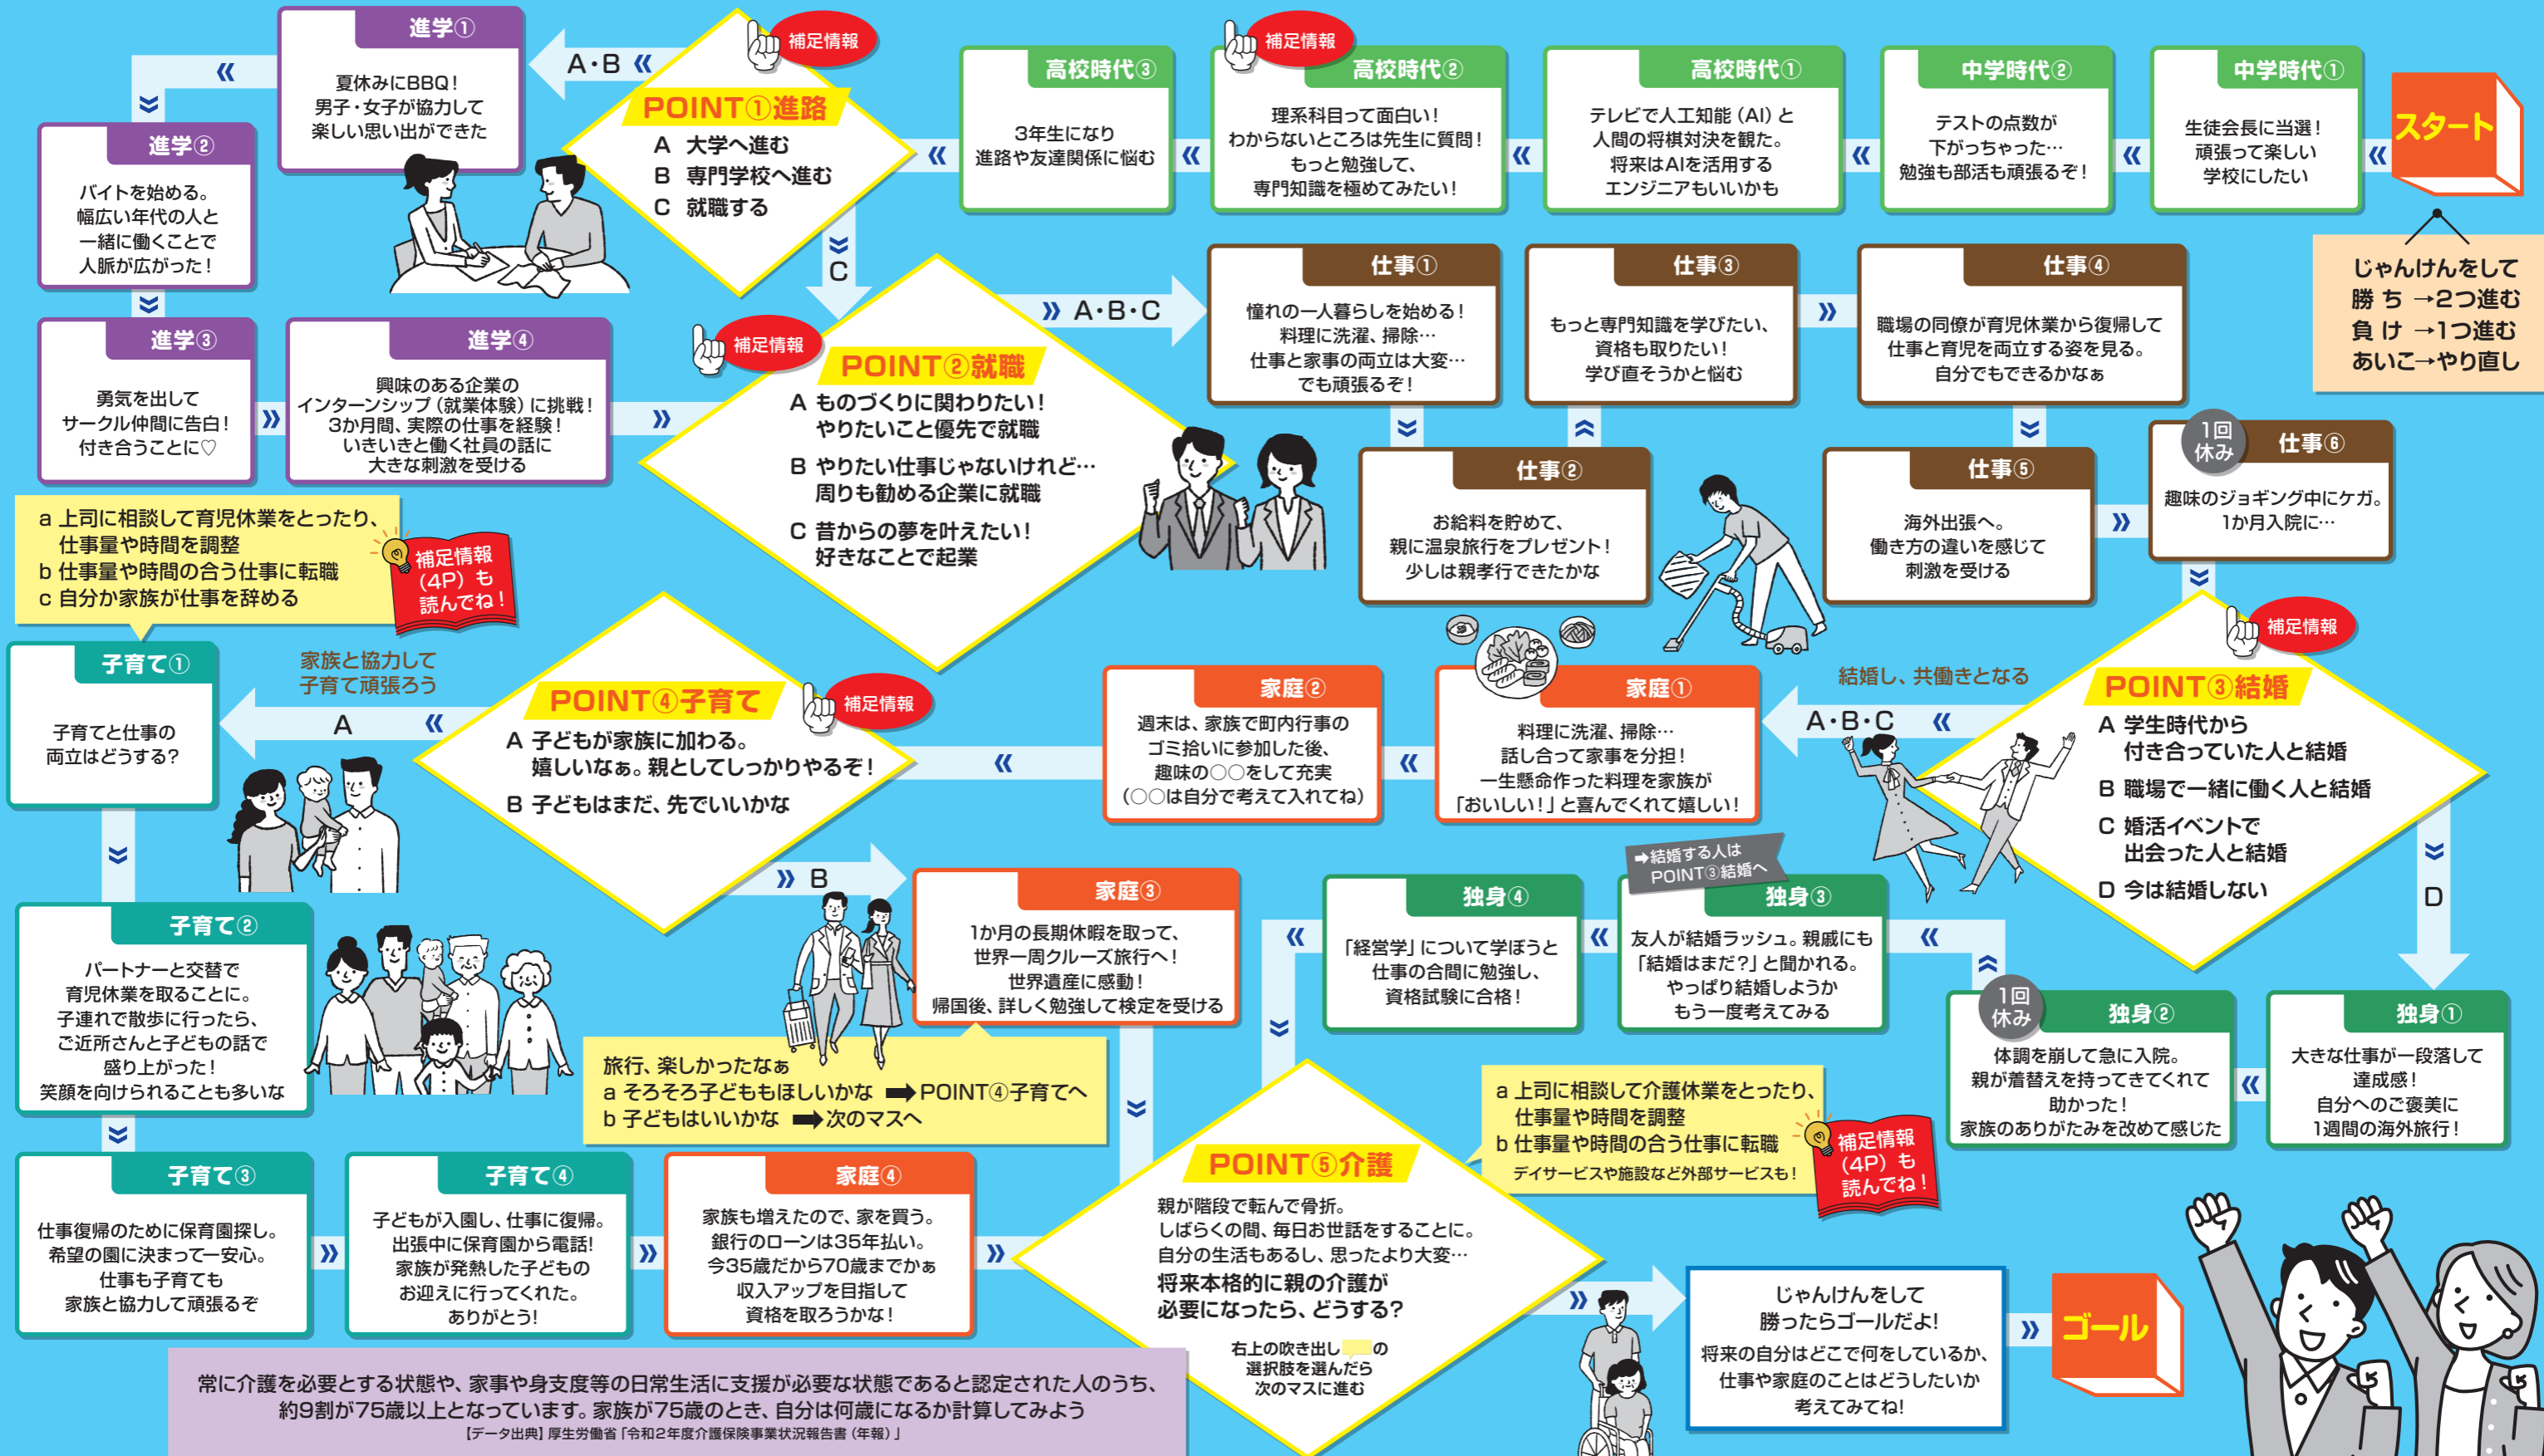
スタート

じゃんけんをして
勝ち →2つ進む
負け →1つ進む
あいこ→やり直し

中学時代①
生徒会長に当選！
頑張って楽しい
学校にしたい

中学時代②
テストの点数が
下がっちゃった…
勉強も部活も頑張るぞ！

高校時代①
テレビで人工知能（AI）と
人間の将棋対決を観た。
将来はAIを活用する
エンジニアもいいかも

補足情報
高校時代②
理系科目って面白い！
わからないところは先生に質問！
もっと勉強して、
専門知識を極めてみたい！

高校時代③
3年生になり
進路や友達関係に悩む

補足情報
POINT①進路
A 大学へ進む
B 専門学校へ進む
C 就職する

A・B

進学①
夏休みにBBQ！
男子・女子が協力して
楽しい思い出ができた

進学②
バイトを始める。
幅広い年代の人と
一緒に働くことで
人脈が広がった！

進学③
勇気を出して
サークル仲間に告白！
付き合うことに♡

進学④
興味のある企業の
インターンシップ（就業体験）に挑戦！
3か月間、実際の仕事を経験！
いきいきと働く社員の話に
大きな刺激を受ける

C

補足情報
POINT②就職
A ものづくりに関わりたい！
やりたいこと優先で就職
B やりたい仕事じゃないけれど…
周りも勤める企業に就職
C 昔からの夢を叶えたい！
好きなことで起業

A・B・C

仕事①
憧れの一人暮らしを始める！
料理に洗濯、掃除…
仕事と家事の両立は大変…
でも頑張るぞ！

仕事②
お給料を貯めて、
親に温泉旅行をプレゼント！
少しは親孝行できたかな

仕事③
もっと専門知識を学びたい、
資格も取りたい！
学び直そうかと悩む

仕事④
職場の同僚が育児休業から復帰して
仕事と育児を両立する姿を見る。
自分でもできるかなぁ

仕事⑤
海外出張へ。
働き方の違いを感じて
刺激を受ける

1回休み
仕事⑥
趣味のジョギング中にケガ。
1か月入院に…

補足情報
POINT③結婚
A 学生時代から
付き合っていた人と結婚
B 職場で一緒に働く人と結婚
C 婚活イベントで
出会った人と結婚
D 今は結婚しない

結婚し、共働きとなる
A・B・C

家庭①
料理に洗濯、掃除…
話し合って家事を分担！
一生懸命作った料理を家族が
「おいしい！」と喜んでくれて嬉しい！

家庭②
週末は、家族で町内行事の
ゴミ拾いに参加した後、
趣味の○○をして充実
（○○は自分で考えて入れてね）

補足情報
POINT④子育て
A 子どもが家族に加わる。
嬉しいなぁ。親としてしっかりやるぞ！
B 子どもはまだ、先でいいかな

家族と協力して
子育て頑張ろう
A

a 上司に相談して育児休業をとったり、
仕事量や時間を調整
b 仕事量や時間の合う仕事に転職
c 自分か家族が仕事を辞める

補足情報（4P）も読んでね！

子育て①
子育てと仕事の
両立はどうする？

子育て②
パートナーと交替で
育児休業を取ることに。
子連れで散歩に行ったら、
ご近所さんと子どもの話で
盛り上がった！
笑顔を向けられることも多いな

子育て③
仕事復帰のために保育園探し。
希望の園に決まって一安心。
仕事も子育ても
家族と協力して頑張るぞ

子育て④
子どもが入園し、仕事に復帰。
出張中に保育園から電話!
家族が発熱した子どもの
お迎えに行ってくれた。
ありがとう!

家庭④
家族も増えたので、家を買う。
銀行のローンは35年払い。
今35歳だから70歳までかぁ
収入アップを目指して
資格を取ろうかな！

B

家庭③
1か月の長期休暇を取って、
世界一周クルーズ旅行へ！
世界遺産に感動！
帰国後、詳しく勉強して検定を受ける

旅行、楽しかったなぁ
a そろそろ子どももほしいかな ➡POINT④子育てへ
b 子どもはいいかな ➡次のマスへ

独身①
大きな仕事が一段落して
達成感！
自分へのご褒美に
1週間の海外旅行！

1回休み
独身②
体調を崩して急に入院。
親が着替えを持ってきてくれて
助かった！
家族のありがたみを改めて感じた

➡結婚する人は
POINT③結婚へ
独身③
友人が結婚ラッシュ。親戚にも
「結婚はまだ？」と聞かれる。
やっぱり結婚しようか
もう一度考えてみる

独身④
「経営学」について学ぼうと
仕事の合間に勉強し、
資格試験に合格！

a 上司に相談して介護休業をとったり、
仕事量や時間を調整
b 仕事量や時間の合う仕事に転職
デイサービスや介護施設など外部サービスも！

補足情報（4P）も読んでね！

POINT⑤介護
親が階段で転んで骨折。
しばらくの間、毎日お世話をすることに。
自分の生活もあるし、思ったより大変…
将来本格的に親の介護が
必要になったら、どうする？
右上の吹き出しの
選択肢を選んだら
次のマスに進む

じゃんけんをして
勝ったらゴールだよ!
将来の自分はどこで何をしているか、
仕事や家庭のことはどうしたいか
考えてみてね!

ゴール

常に介護を必要とする状態や、家事や身支度等の日常生活に支援が必要な状態であると認定された人のうち、
約9割が75歳以上となっています。家族が75歳のとき、自分は何歳になるか計算してみよう
【データ出典】厚生労働省「令和2年度介護保険事業状況報告書（年報）」